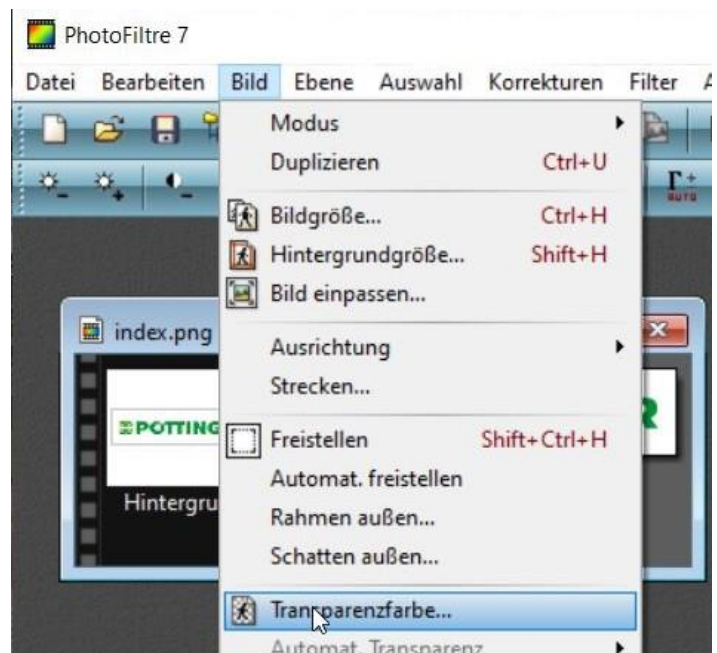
PhotoFiltre 7

Datei Bearbeiten Bild Ebene Auswahl Korrekturen Filter

Modus
Duplizieren Ctrl+U
Bildgröße... Ctrl+H
Hintergrundgröße... Shift+H
Bild einpassen...
Ausrichtung
Strecken...
Freistellen Shift+Ctrl+H
Automat. freistellen
Rahmen außen...
Schatten außen...
Transparenzfarbe...
Automat. Transparenz

index.png
POTTING
Hintergru
R